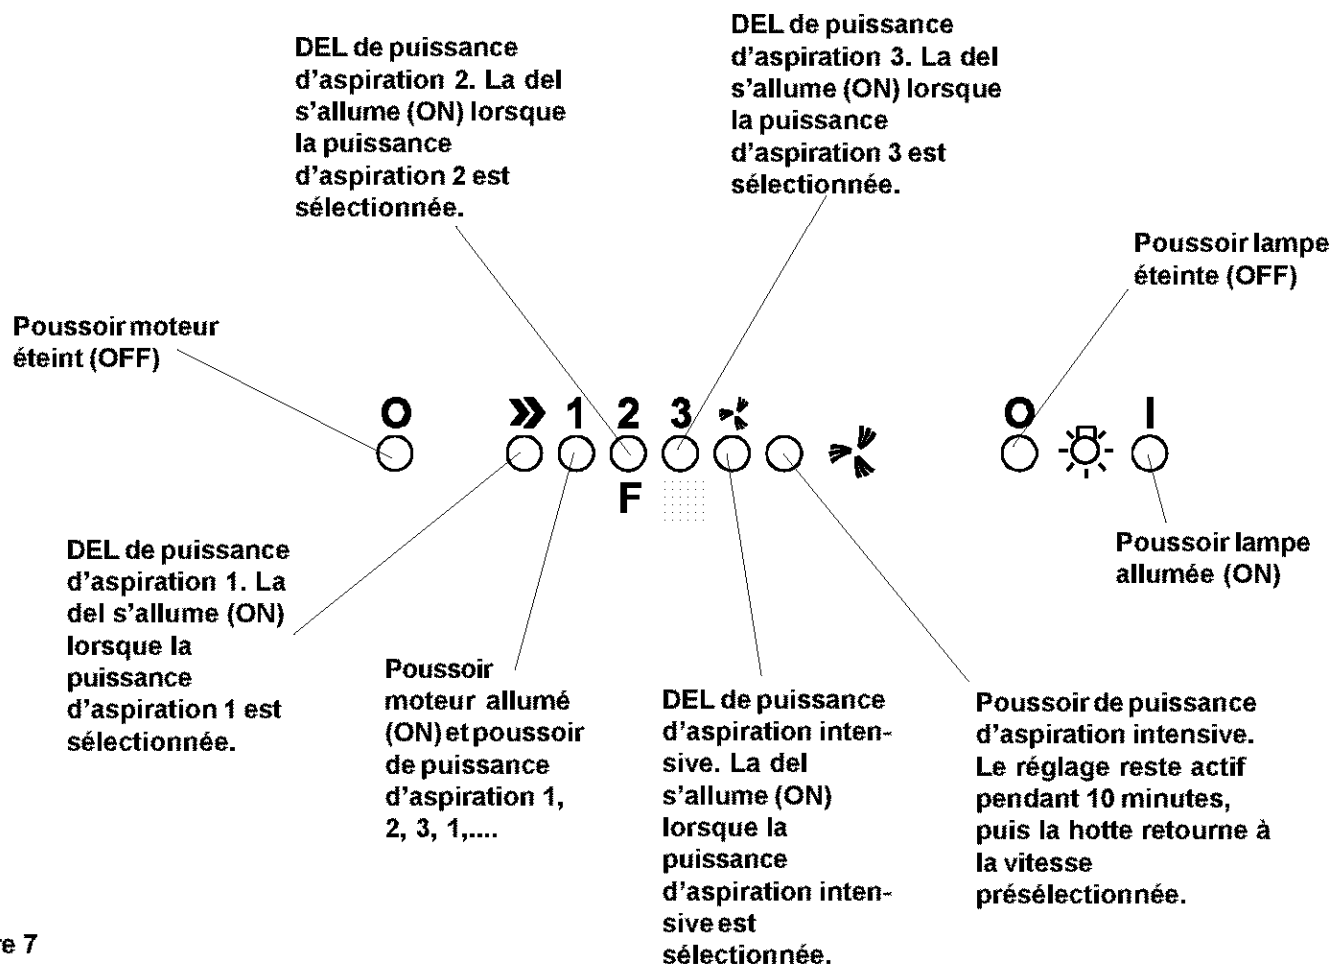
DEL de puissance d'aspiration 2. La del s'allume (ON) lorsque la puissance d'aspiration 2 est sélectionnée.

DEL de puissance d'aspiration 3. La del s'allume (ON) lorsque la puissance d'aspiration 3 est sélectionnée.

Poussoir lampe éteinte (OFF)

Poussoir moteur éteint (OFF)

O

» 1 2 3

F

O

I

Poussoir lampe allumée (ON)

DEL de puissance d'aspiration 1. La del s'allume (ON) lorsque la puissance d'aspiration 1 est sélectionnée.

Poussoir moteur allumé (ON) et poussoir de puissance d'aspiration 1, 2, 3, 1,....

DEL de puissance d'aspiration intensive. La del s'allume (ON) lorsque la puissance d'aspiration intensive est sélectionnée.

Poussoir de puissance d'aspiration intensive. Le réglage reste actif pendant 10 minutes, puis la hotte retourne à la vitesse présélectionnée.

re 7